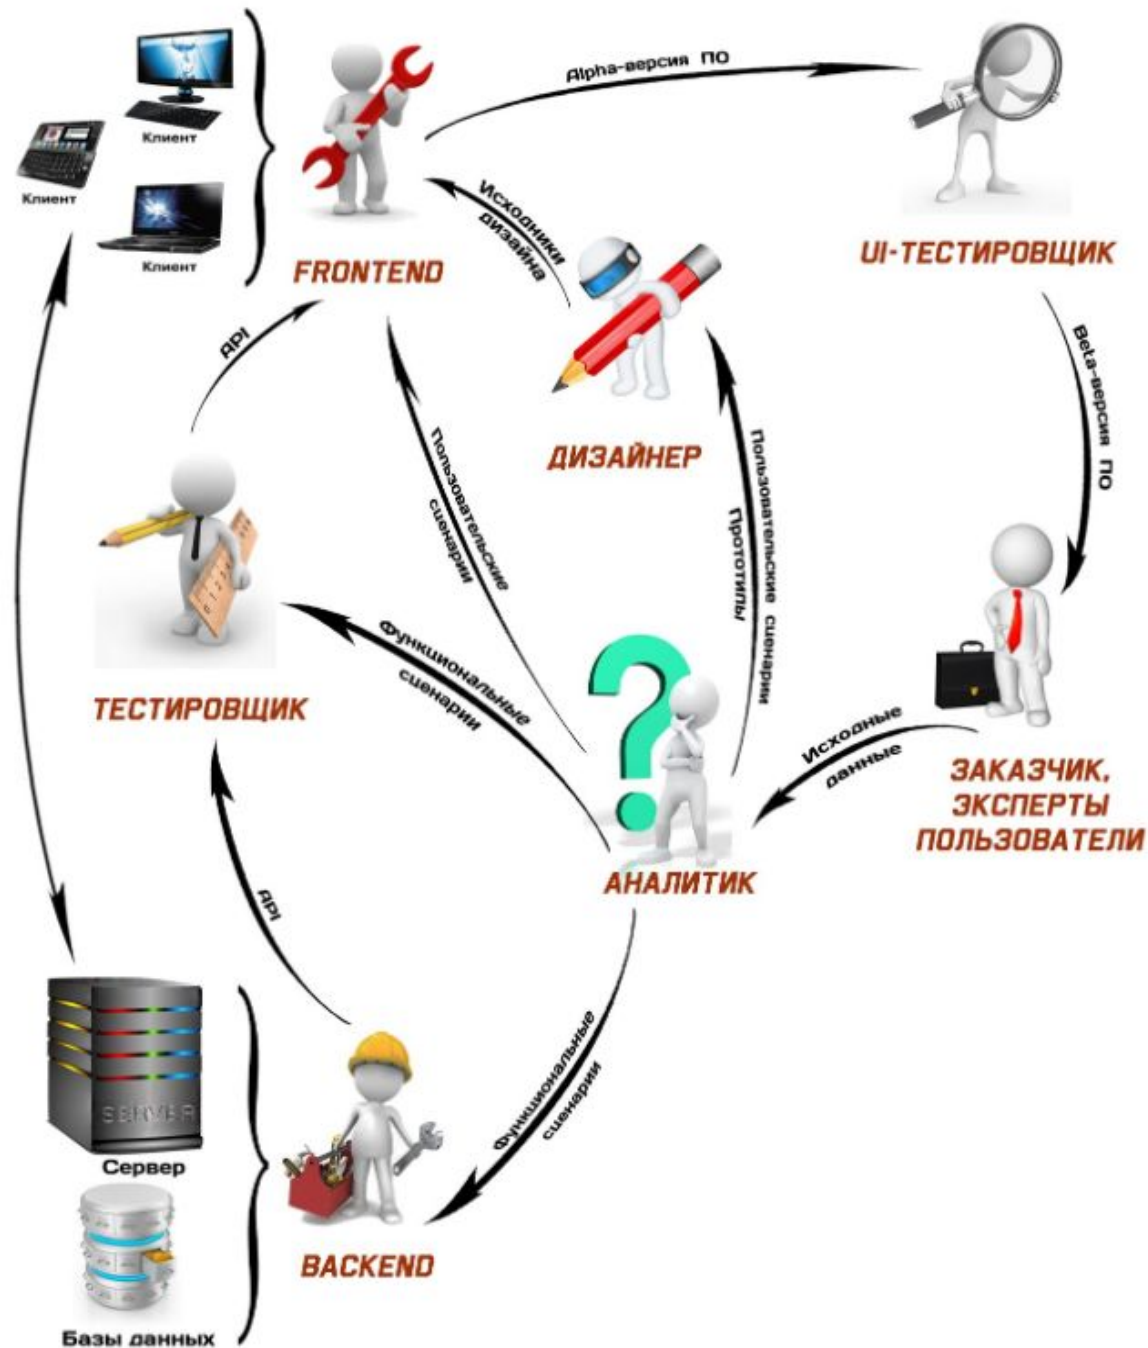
Клиент

Клиент

Клиент

FRONTEND

Alpha-версия ПО

UI-ТЕСТИРОВЩИК

Исходники дизайна

API

ДИЗАЙНЕР

Beta-версия ПО

Пользовательские сценарии

Пользовательские сценарии

Прототипы

ТЕСТИРОВЩИК

Функциональные сценарии

Исходные данные

ЗАКАЗЧИК, ЭКСПЕРТЫ ПОЛЬЗОВАТЕЛИ

АНАЛИТИК

API

Функциональные сценарии

SERVER

Сервер

BACKEND

Базы данных